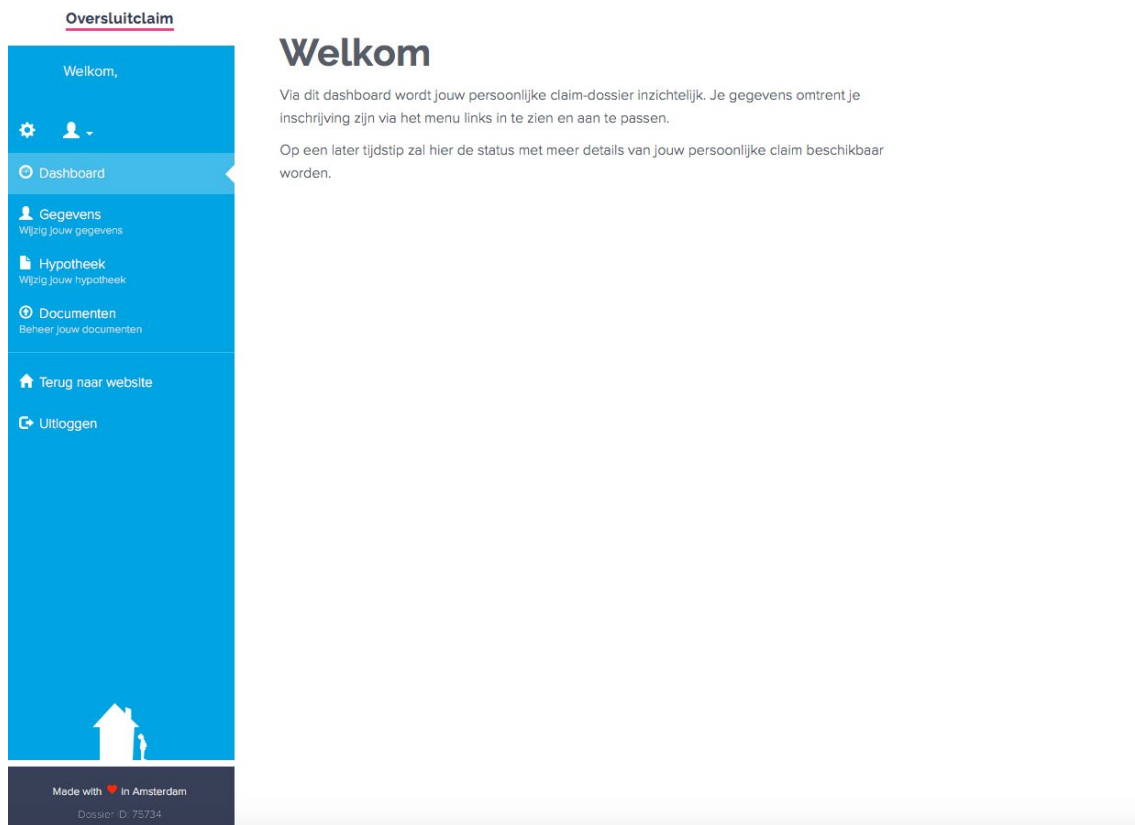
Oversluitclaim

Welkom,

Dashboard

Gegevens
Wijzig jouw gegevens

Hypotheek
Wijzig jouw hypotheek

Documenten
Beheer jouw documenten

Terug naar website

Uitloggen

Made with in Amsterdam
Dossier D: 75734

Welkom

Via dit dashboard wordt jouw persoonlijke claim-dossier inzichtelijk. Je gegevens omtrent je inschrijving zijn via het menu links in te zien en aan te passen.

Op een later tijdstip zal hier de status met meer details van jouw persoonlijke claim beschikbaar worden.